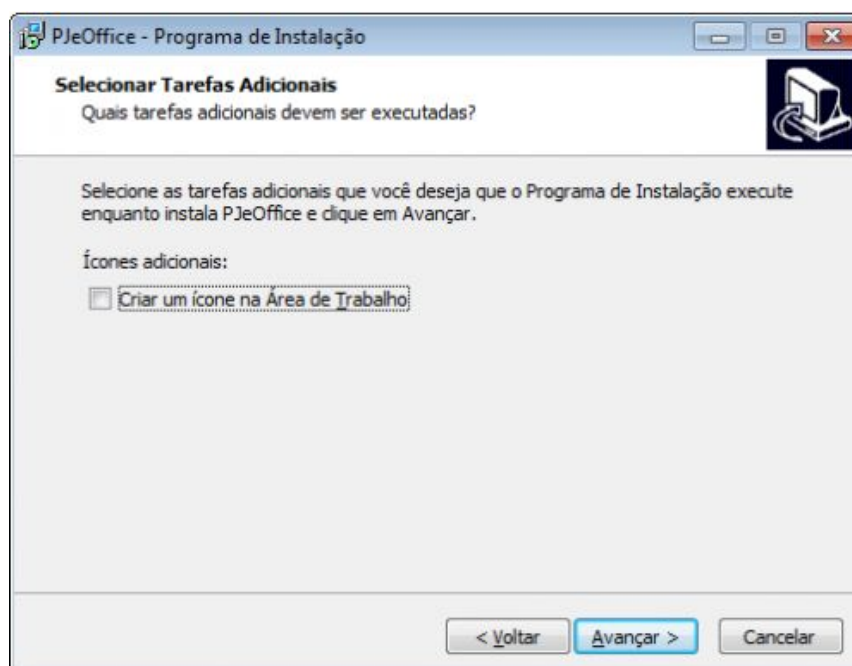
PJeOffice - Programa de Instalação

Selecionar Tarefas Adicionais
Quais tarefas adicionais devem ser executadas?

Selecione as tarefas adicionais que você deseja que o Programa de Instalação execute enquanto instala PJeOffice e clique em Avançar.

Ícones adicionais:

Criar um ícone na Área de Trabalho

< Voltar
Avançar >
Cancelar